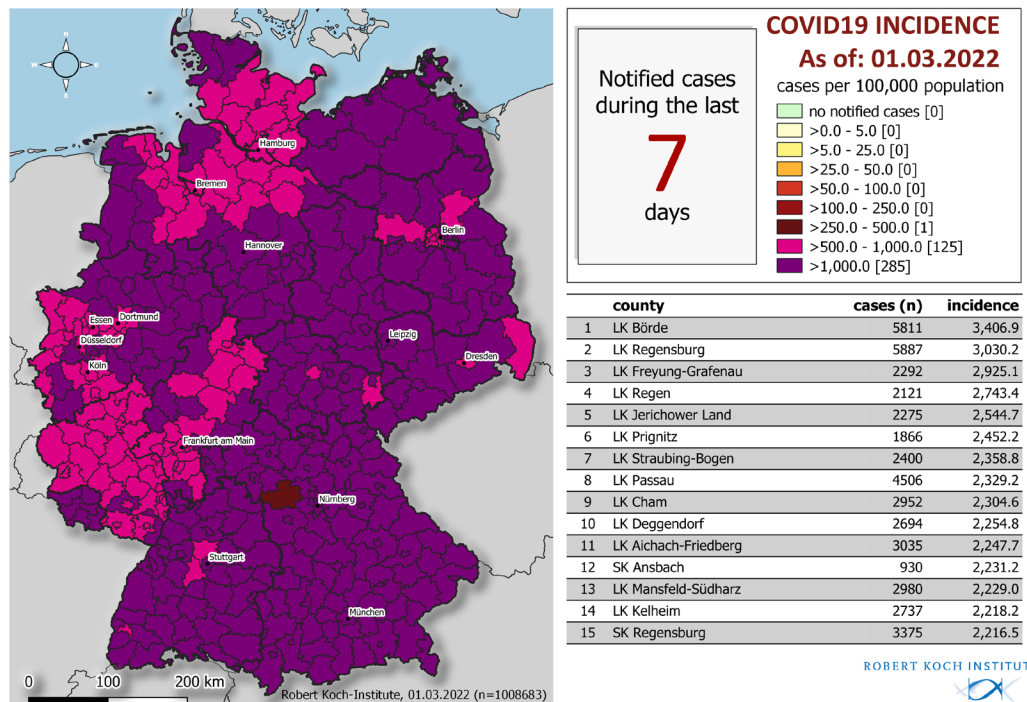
Hamburg
Bremen
Hannover
Berlin
Essen
Dortmund
Düsseldorf
Köln
Leipzig
Dresden
Frankfurt am Main
Nürnberg
Stuttgart
München
0 100 200 km
Robert Koch-Institute, 01.03.2022 (n=1008683)

Notified cases during the last
7
days

COVID19 INCIDENCE
As of: 01.03.2022
cases per 100,000 population
no notified cases [0]
>0.0 - 5.0 [0]
>5.0 - 25.0 [0]
>25.0 - 50.0 [0]
>50.0 - 100.0 [0]
>100.0 - 250.0 [0]
>250.0 - 500.0 [1]
>500.0 - 1,000.0 [125]
>1,000.0 [285]

| | county | cases (n) | incidence |
|---|---|---|---|
| 1 | LK Börde | 5811 | 3,406.9 |
| 2 | LK Regensburg | 5887 | 3,030.2 |
| 3 | LK Freyung-Grafenau | 2292 | 2,925.1 |
| 4 | LK Regen | 2121 | 2,743.4 |
| 5 | LK Jerichower Land | 2275 | 2,544.7 |
| 6 | LK Prignitz | 1866 | 2,452.2 |
| 7 | LK Straubing-Bogen | 2400 | 2,358.8 |
| 8 | LK Passau | 4506 | 2,329.2 |
| 9 | LK Cham | 2952 | 2,304.6 |
| 10 | LK Deggendorf | 2694 | 2,254.8 |
| 11 | LK Aichach-Friedberg | 3035 | 2,247.7 |
| 12 | SK Ansbach | 930 | 2,231.2 |
| 13 | LK Mansfeld-Südharz | 2980 | 2,229.0 |
| 14 | LK Kelheim | 2737 | 2,218.2 |
| 15 | SK Regensburg | 3375 | 2,216.5 |

ROBERT KOCH INSTITUT